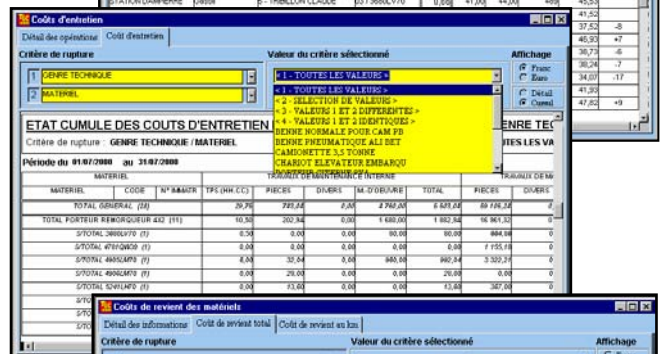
STATION D'AMPIERRE | Dabot | P - THIBLLON CLAUDE | 0573680LV70 | 0,80 | 41,00 | 44,00 | 469

Coûts d'entretien

Détail des opérations | Coût d'entretien

Critère de rupture

1 GENRE TECHNIQUE

2 MATERIEL

Valeur du critère sélectionné

< 1 - TOUTES LES VALEURS >

< 1 - TOUTES LES VALEURS >
< 2 - SELECTION DE VALEURS >
< 3 - VALEURS 1 ET 2 DIFFERENTES >
< 4 - VALEURS 1 ET 2 IDENTIQUES >
BENNE NORMALE POUR CAM PB
BENNE PNEUMATIQUE ALI BET
CAMIONNETTE 3,5 TONNE
CHARIOT ELEVATEUR EMBARQU

Affichage
Franc
Euro
Détail
Cumul

45,53
41,52
37,52 | -8
46,93 | +7
38,73 | -6
38,24 | -7
34,07 | -17
41,93
47,82 | +9

ETAT CUMULE DES COUTS D'ENTRETIEN

Critère de rupture : GENRE TECHNIQUE / MATERIEL

Période du 01/07/2000 au 31/07/2000

ENRE TE
TES LES VA

| MATERIEL | CODE | N° IMMATR | TPS (HH.CC) | PIECES | DIVERS | M.-D'OEUVRE | TOTAL | PIECES | DIVERS |
|---|---|---|---|---|---|---|---|---|---|
| TOTAL GENERAL (38) | | | 29,76 | 749,84 | 0,00 | 8 760,00 | 6 505,84 | 89 106,38 | 0 |
| TOTAL PORTEUR REMORQUEUR 4X2 (11) | | | 10,50 | 202,84 | 0,00 | 1 680,00 | 1 882,84 | 16 961,32 | 0 |
| S/TOTAL 3880LV70 (1) | | | 0,50 | 0,00 | 0,00 | 80,00 | 80,00 | 884,98 | 0 |
| S/TOTAL 4781QM39 (1) | | | 0,00 | 0,00 | 0,00 | 0,00 | 0,00 | 1 155,18 | 0 |
| S/TOTAL 4905LM70 (1) | | | 6,00 | 32,84 | 0,00 | 960,00 | 992,84 | 3 322,27 | 0 |
| S/TOTAL 4906LM70 (1) | | | 0,00 | 29,00 | 0,00 | 0,00 | 29,00 | 0,00 | 0 |
| S/TOTAL 5241LM70 (1) | | | 0,00 | 13,00 | 0,00 | 0,00 | 13,00 | 387,00 | 0 |

Coûts de revient des matériels

Détail des informations | Coût de revient total | Coût de revient au km

Critère de rupture

Valeur du critère sélectionné

Affichage